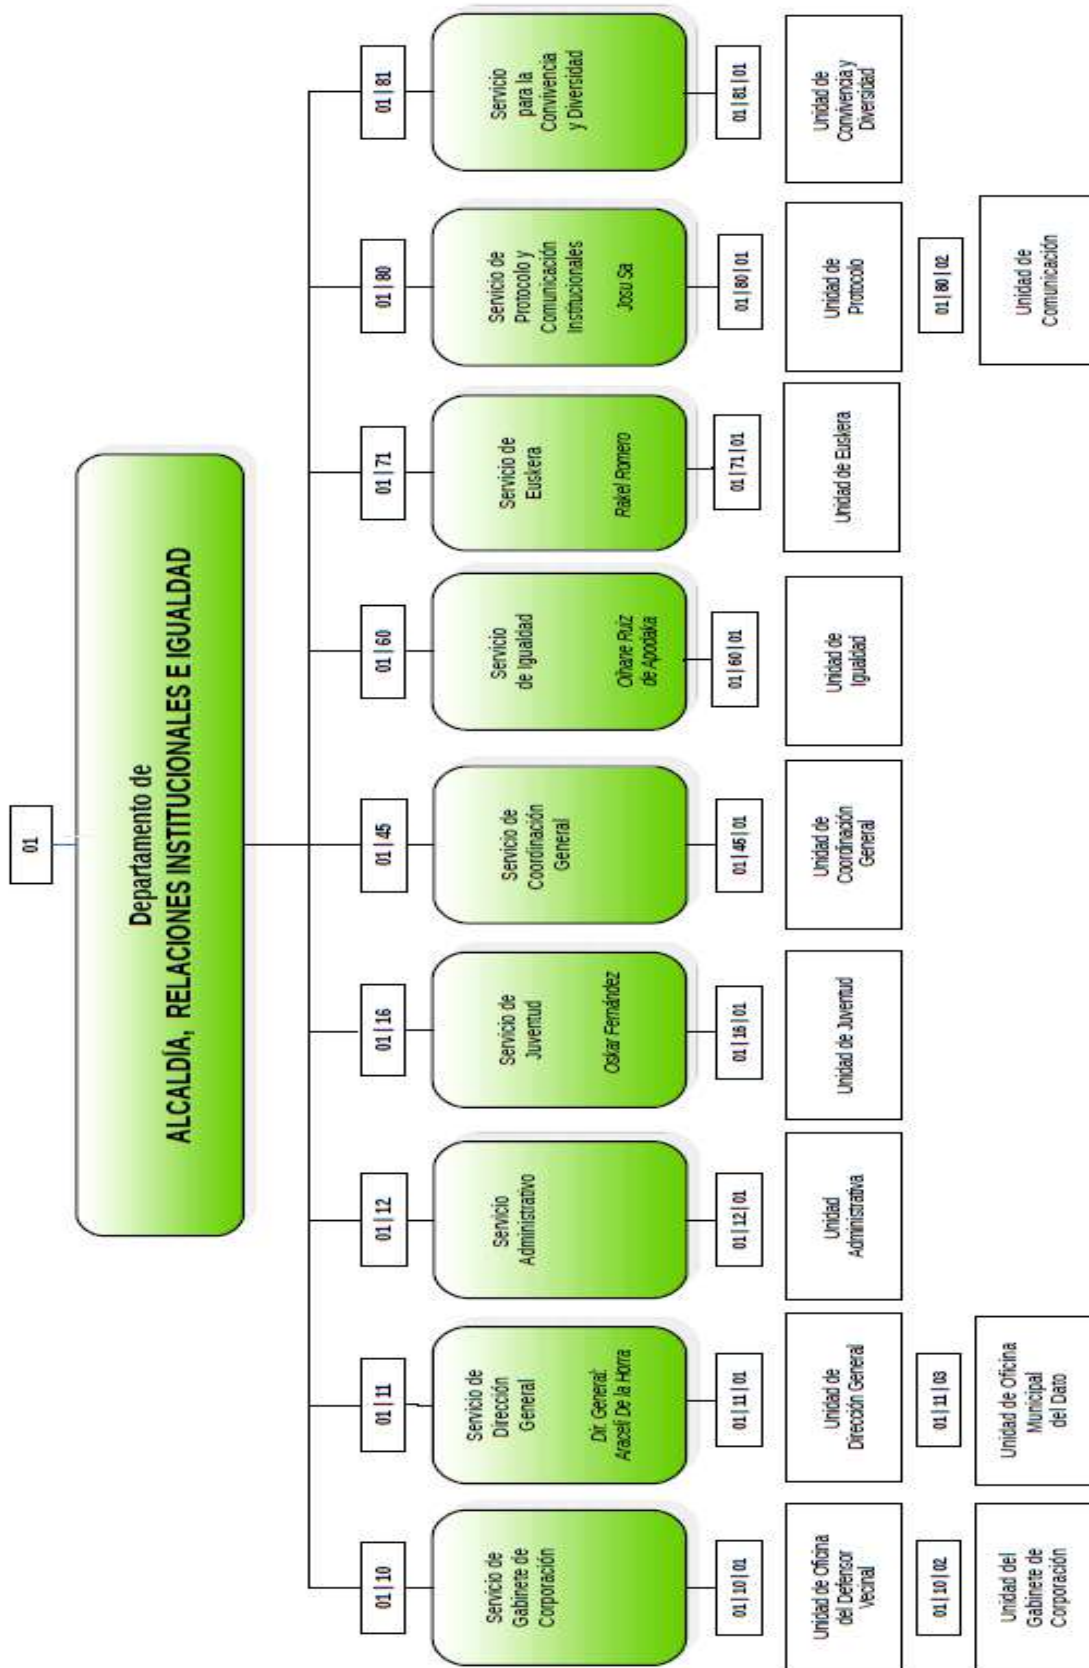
01

Departamento de
ALCALDÍA, RELACIONES INSTITUCIONALES E IGUALDAD

01 | 10
Servicio de Gabinete de Corporación
01 | 10 | 01
Unidad de Oficina del Defensor Vecinal
01 | 10 | 02
Unidad del Gabinete de Corporación

01 | 11
Servicio de Dirección General
Dir. General: Araceli De la Horra
01 | 11 | 01
Unidad de Dirección General
01 | 11 | 03
Unidad de Oficina Municipal del Dato

01 | 12
Servicio Administrativo
01 | 12 | 01
Unidad Administrativa

01 | 16
Servicio de Juventud
Oskar Fernández
01 | 16 | 01
Unidad de Juventud

01 | 45
Servicio de Coordinación General
01 | 45 | 01
Unidad de Coordinación General

01 | 60
Servicio de Igualdad
Oihane Ruiz de Apodaka
01 | 60 | 01
Unidad de Igualdad

01 | 71
Servicio de Euskera
Rakel Romero
01 | 71 | 01
Unidad de Euskera

01 | 80
Servicio de Protocolo y Comunicación Institucionales
Josu Sa
01 | 80 | 01
Unidad de Protocolo
01 | 80 | 02
Unidad de Comunicación

01 | 81
Servicio para la Convivencia y Diversidad
01 | 81 | 01
Unidad de Convivencia y Diversidad